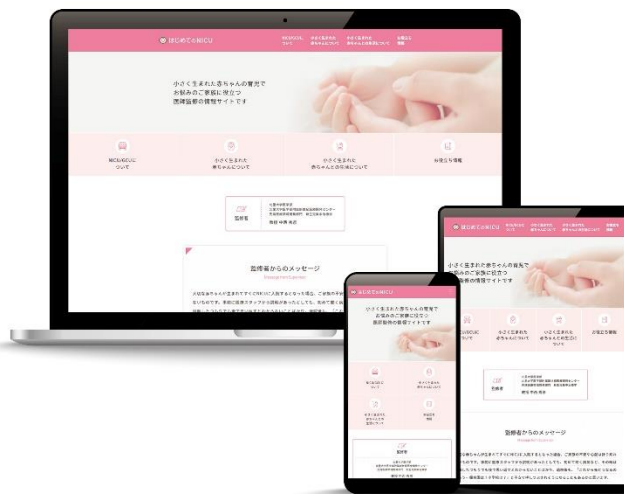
はじめてのNICU

NICU/GCUについて　小さく生まれた赤ちゃんについて　小さく生まれた赤ちゃんとの生活について　お役立ち情報

小さく生まれた赤ちゃんの育児で
お悩みのご家族に役立つ
医療監修の情報サイトです

NICU/GCU
について

小さく生まれた
赤ちゃんについて

小さく生まれた
赤ちゃんとの生活について

お役立ち情報

監修者

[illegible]

監修者からのメッセージ

Message from Supervisor

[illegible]

はじめてのNICU

小さく生まれた赤ちゃんの育児で
お悩みのご家族に役立つ
医療監修の情報サイトです

NICU/GCU
について

小さく生まれた
赤ちゃんについて

小さく生まれた
赤ちゃんとの生活について

お役立ち情報

監修者

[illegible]

監修者からのメッセージ

Message from Supervisor

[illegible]

はじめてのNICU

小さく生まれた赤ちゃんの育児で
お悩みのご家族に役立つ
医療監修の情報サイトです

監修者

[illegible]